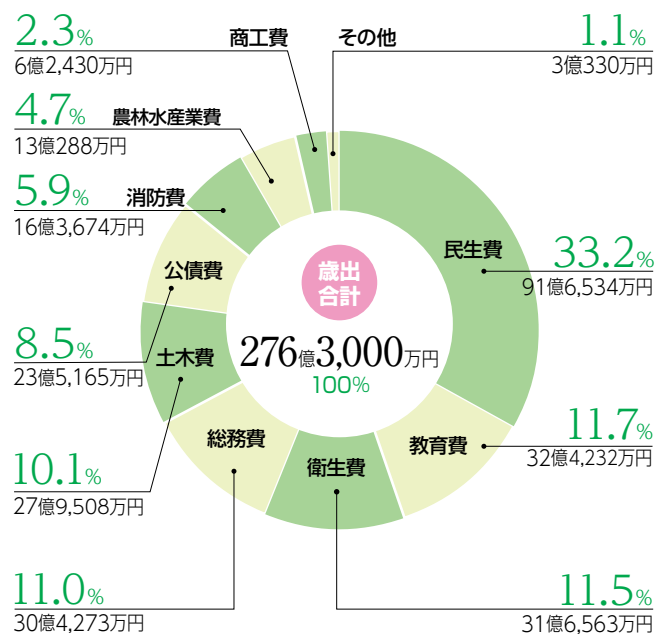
2.3%
6億2,430万円

商工費

その他

1.1%
3億330万円

4.7%
農林水産業費
13億288万円

5.9%
消防費
16億3,674万円

公債費

歳出
合計

276億3,000万円
100%

民生費

33.2%
91億6,534万円

8.5%
23億5,165万円

土木費

10.1%
27億9,508万円

総務費

衛生費

教育費

11.7%
32億4,232万円

11.0%
30億4,273万円

11.5%
31億6,563万円